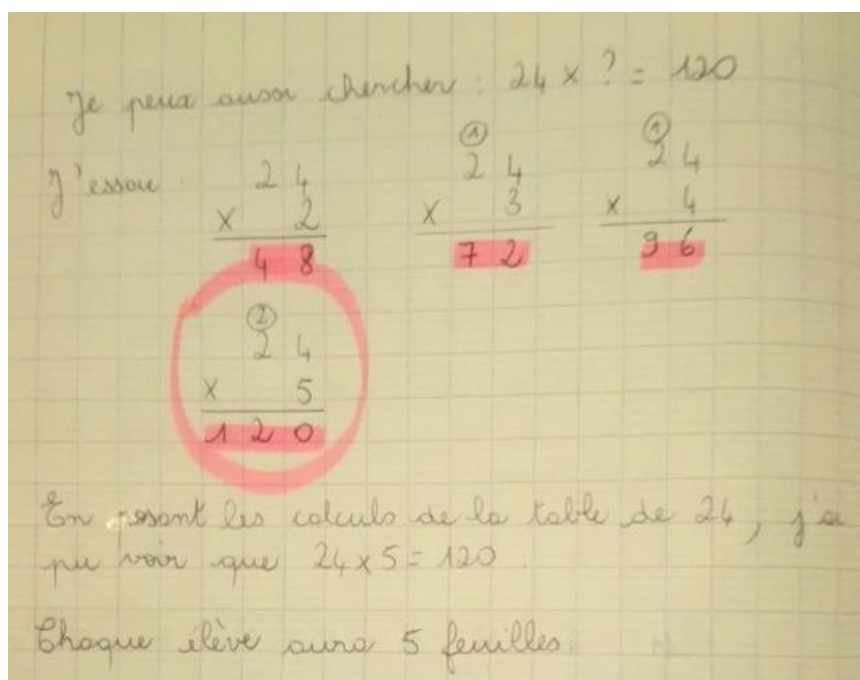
Je peux aussi chercher : $24 \times ? = 120$

J'essaie :

$\begin{array}{r} 24 \\ \times \quad 2 \\ \hline 48 \end{array}$

$\begin{array}{r} ^{1} \\ 24 \\ \times \quad 3 \\ \hline 72 \end{array}$

$\begin{array}{r} ^{1} \\ 24 \\ \times \quad 4 \\ \hline 96 \end{array}$

$\begin{array}{r} ^{2} \\ 24 \\ \times \quad 5 \\ \hline 120 \end{array}$

En posant les calculs de la table de 24, j'ai pu voir que $24 \times 5 = 120$.

Chaque élève aura 5 feuilles.